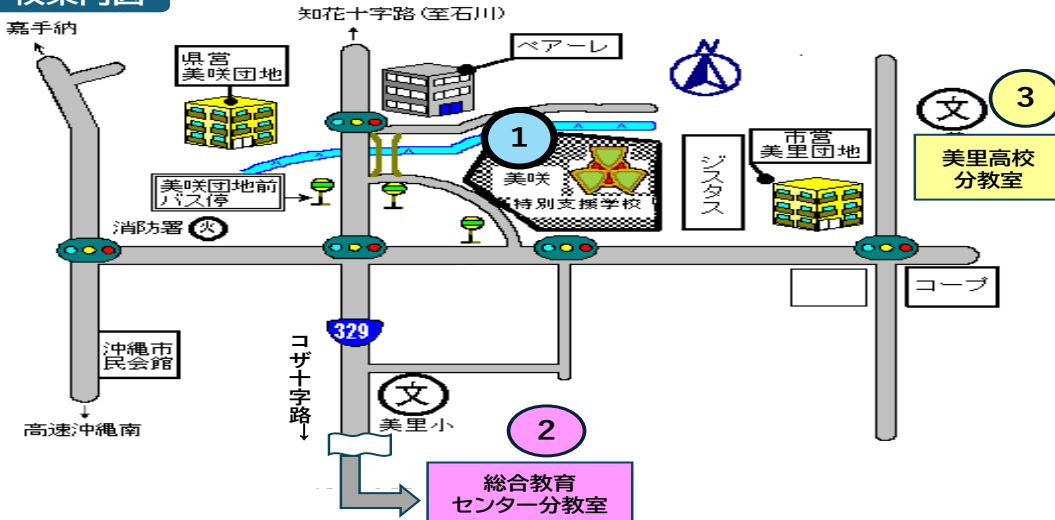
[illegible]
知花十字路(至石川)
嘉手納
ペアーレ
県営美咲団地
1
3
文
美里高校分教室
市営美里団地
美咲特別支援学校
ジスタス
美咲団地前バス停
消防署
火
コープ
329
沖縄市民会館
コザ十字路↓
文
美里小
2
高速沖縄南
総合教育センター分教室